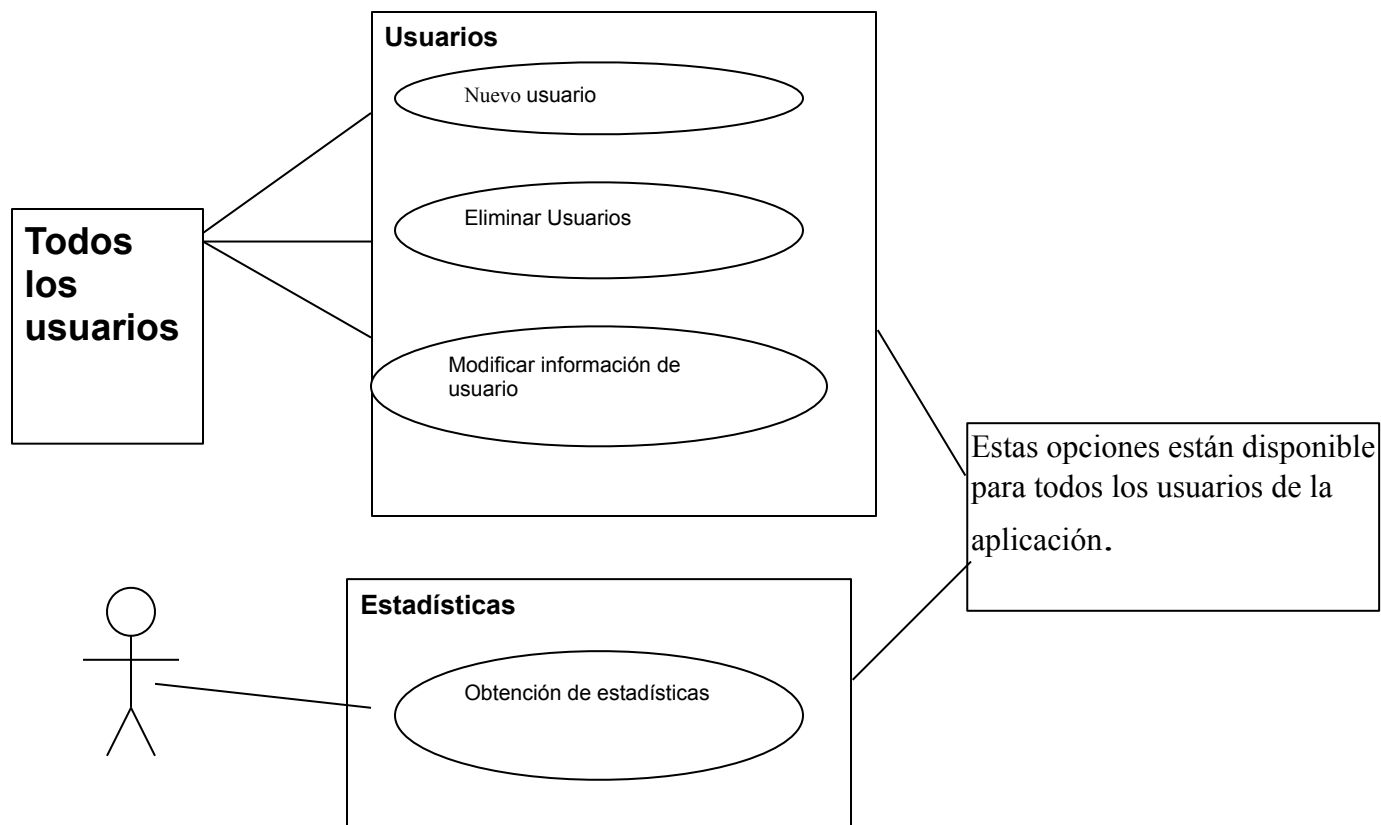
Usuarios

Nuevo usuario

Eliminar Usuarios

Modificar información de usuario

Todos los usuarios

Estas opciones están disponible para todos los usuarios de la aplicación.

Estadísticas

Obtención de estadísticas